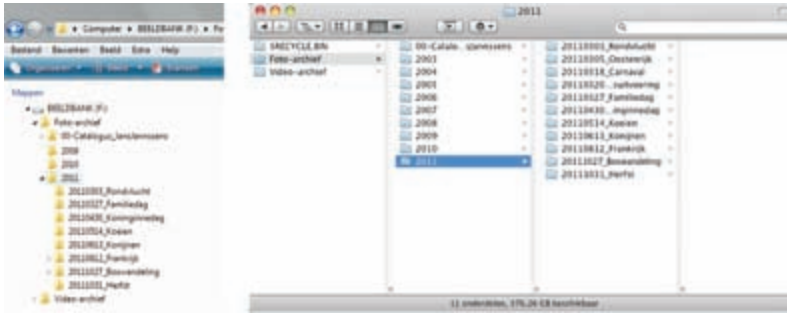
▸ Computer ▸ BEELDBANK (F:) ▸ Fo

Bestand Bewerken Beeld Extra Help

Organiseren ▾ Weergaven ▾ Branden

Mappen

BEELDBANK (F:)
Foto-archief
00-Catalogus_lenslemssens
2009
2010
2011
20110303_Rondvlucht
20110327_Familiedag
20110430_Koninginnedag
20110514_Koeien
20110613_Konijnen
20110612_Frankrijk
20110827_Boswandeling
20111031_Herfst
Video-archief

2011

$RECYCLE.BIN
Foto-archief
Video-archief

00-Catalo...slemssens
2003
2004
2005
2006
2007
2008
2009
2010
2011

20110301_Rondvlucht
20110305_Oosterwijk
20110318_Carnaval
20110320...rudvering
20110327_Familiedag
20110430...ginnedag
20110514_Koeien
20110613_Konijnen
20110612_Frankrijk
20110827_Boswandeling
20111031_Herfst

11 onderdelen, 376,26 GB beschikbaar